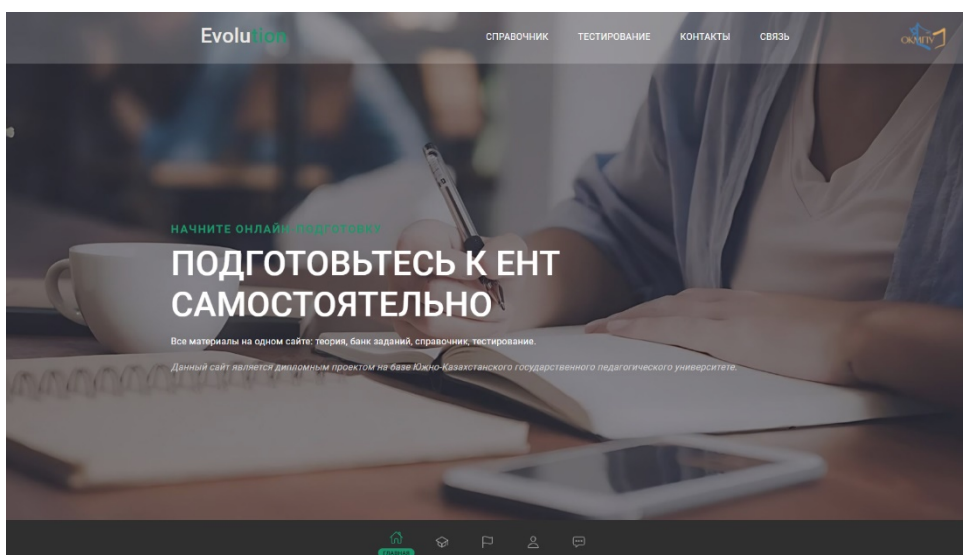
Evolution

СПРАВОЧНИК ТЕСТИРОВАНИЕ КОНТАКТЫ СВЯЗЬ

ОКМПУ

НАЧНИТЕ ОНЛАЙН ПОДГОТОВКУ

ПОДГОТОВЬТЕСЬ К ЕНТ САМОСТОЯТЕЛЬНО

Все материалы на одном сайте: теория, банк заданий, справочник, тестирование.

Данный сайт является дипломным проектом на базе Южно-Казахстанского государственного педагогического университете.

Главная